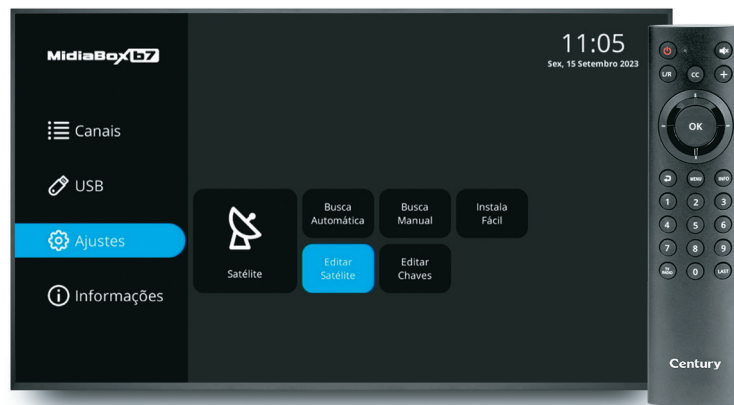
MidiaBox B7

11:05
Sex, 15 Setembro 2023

Canais

USB

Ajustes

Informações

Satélite

Busca Automática

Busca Manual

Instala Fácil

Editar Satélite

Editar Chaves

U/R
CC
OK
MENU
INFO
1
2
3
4
5
6
7
8
9
0
LAST

Century